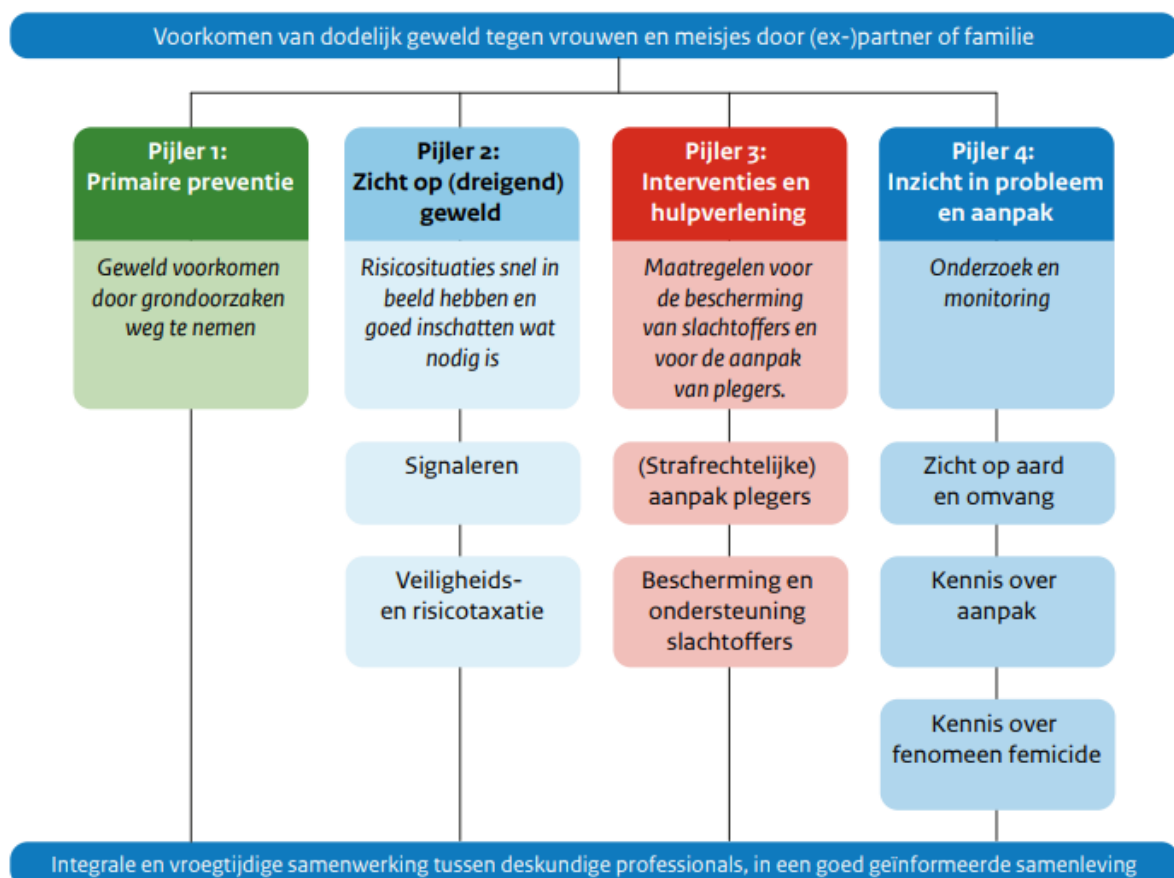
Voorkomen van dodelijk geweld tegen vrouwen en meisjes door (ex-)partner of familie

Pijler 1:
Primaire preventie

Geweld voorkomen door grondoorzaken weg te nemen

Pijler 2:
Zicht op (dreigend) geweld

Risicosituaties snel in beeld hebben en goed inschatten wat nodig is

Signaleren

Veiligheids- en risicotaxatie

Pijler 3:
Interventies en hulpverlening

Maatregelen voor de bescherming van slachtoffers en voor de aanpak van plegers.

(Strafrechtelijke) aanpak plegers

Bescherming en ondersteuning slachtoffers

Pijler 4:
Inzicht in probleem en aanpak

Onderzoek en monitoring

Zicht op aard en omvang

Kennis over aanpak

Kennis over fenomeen femicide

Integrale en vroegtijdige samenwerking tussen deskundige professionals, in een goed geïnformeerde samenleving